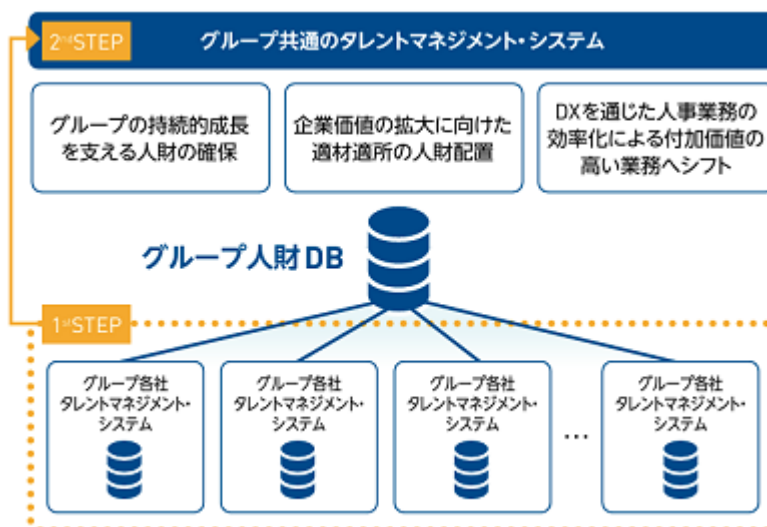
$2^{nd}$STEP

グループ共通のタレントマネジメント・システム

グループの持続的成長を支える人財の確保

企業価値の拡大に向けた適材適所の人財配置

DXを通じた人事業務の効率化による付加価値の高い業務へシフト

グループ人財DB

$1^{st}$STEP

グループ各社タレントマネジメント・システム

グループ各社タレントマネジメント・システム

グループ各社タレントマネジメント・システム

…

グループ各社タレントマネジメント・システム